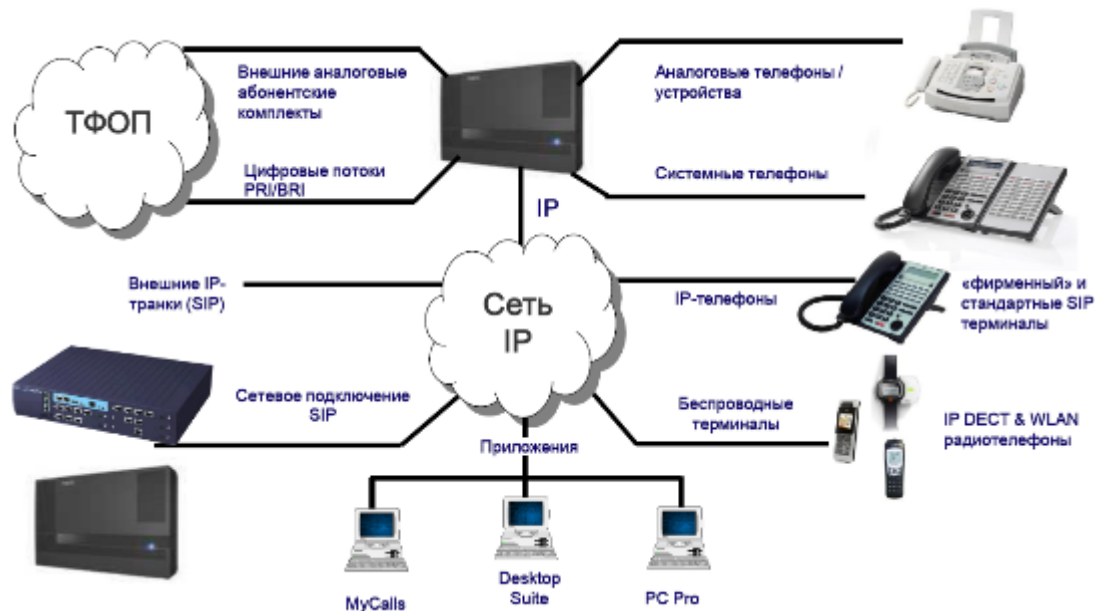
ТФОП

Внешние аналоговые абонентские комплекты

Цифровые потоки PRI/BRI

Аналоговые телефоны / устройства

Системные телефоны

IP

Внешние IP-транки (SIP)

Сеть IP

IP-телефоны

«фирменный» и стандартные SIP терминалы

Сетевое подключение SIP

Беспроводные терминалы

IP DECT & WLAN радиотелефоны

Приложения

MyCalls

Desktop Suite

PC Pro